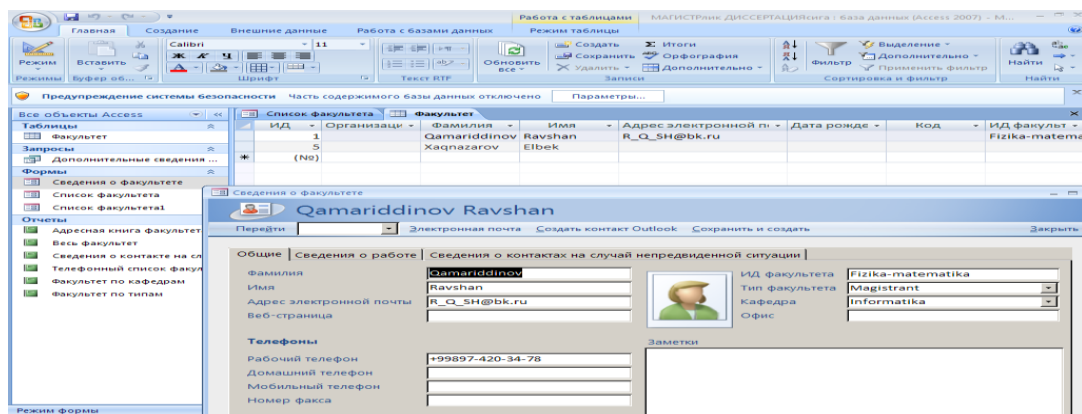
Работа с таблицами МАГИСТРлик ДИССЕРТАЦИЯсига : база данных (Access 2007) - M...

Главная Создание Внешние данные Работа с базами данных Режим таблицы

Режим Вставить Calibri 11 Обновить все Создать Сохранить Удалить Итоги Орфография Дополнительно Фильтр Выделение Дополнительно Применить фильтр Найти

Режимы Буфер об... Шрифт Текст RTF Записи Сортировка и фильтр Найти

Предупреждение системы безопасности Часть содержимого базы данных отключено Параметры...

Все объекты Access
Таблицы
Факультет
Запросы
Дополнительные сведения ...
Формы
Сведения о факультете
Список факультета
Список факультета1
Отчеты
Адресная книга факультет
Весь факультет
Сведения о контакте на сл
Телефонный список факул
Факультет по кафедрам
Факультет по типам

Список факультета Факультет

| ИД | Организаци | Фамилия | Имя | Адрес электронной п | Дата рожде | Код | ИД факульт |
|---|---|---|---|---|---|---|---|
| 1 | | Qamariddinov | Ravshan | R_Q_SH@bk.ru | | | Fizika-matema |
| 5 | | Xaqnazarov | Elbek | | | | |
| * (№) | | | | | | | |

Сведения о факультете

Qamariddinov Ravshan

Перейти Электронная почта Создать контакт Outlook Сохранить и создать Закрыть

Общие Сведения о работе Сведения о контактах на случай непредвиденной ситуации

Фамилия Qamariddinov
Имя Ravshan
Адрес электронной почты R_Q_SH@bk.ru
Веб-страница

ИД факультета Fizika-matematika
Тип факультета Magistrant
Кафедра Informatika
Офис

Телефоны
Рабочий телефон +99897-420-34-78
Домашний телефон
Мобильный телефон
Номер факса

Заметки

Режим формы